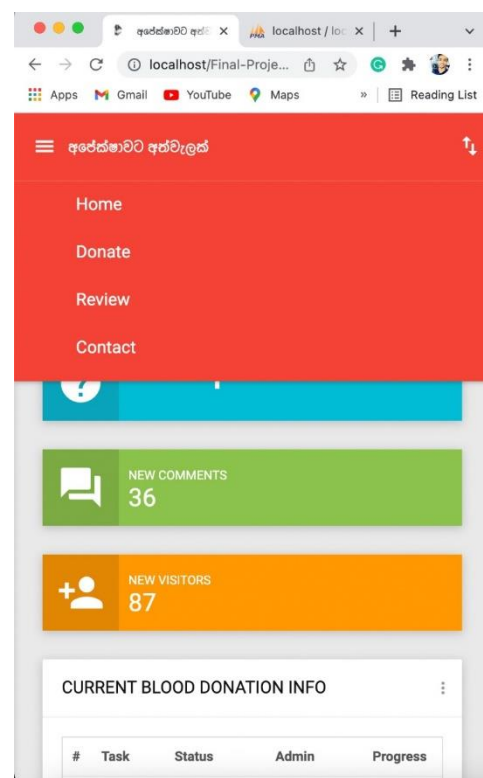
අපේක්ෂාවට අත් ×
localhost / loc ×
+
localhost/Final-Proje...
Apps Gmail YouTube Maps
»
Reading List

අපේක්ෂාවට අත්වැලක්

Home
Donate
Review
Contact

NEW COMMENTS
36

NEW VISITORS
87

CURRENT BLOOD DONATION INFO

| # | Task | Status | Admin | Progress |
|---|---|---|---|---|